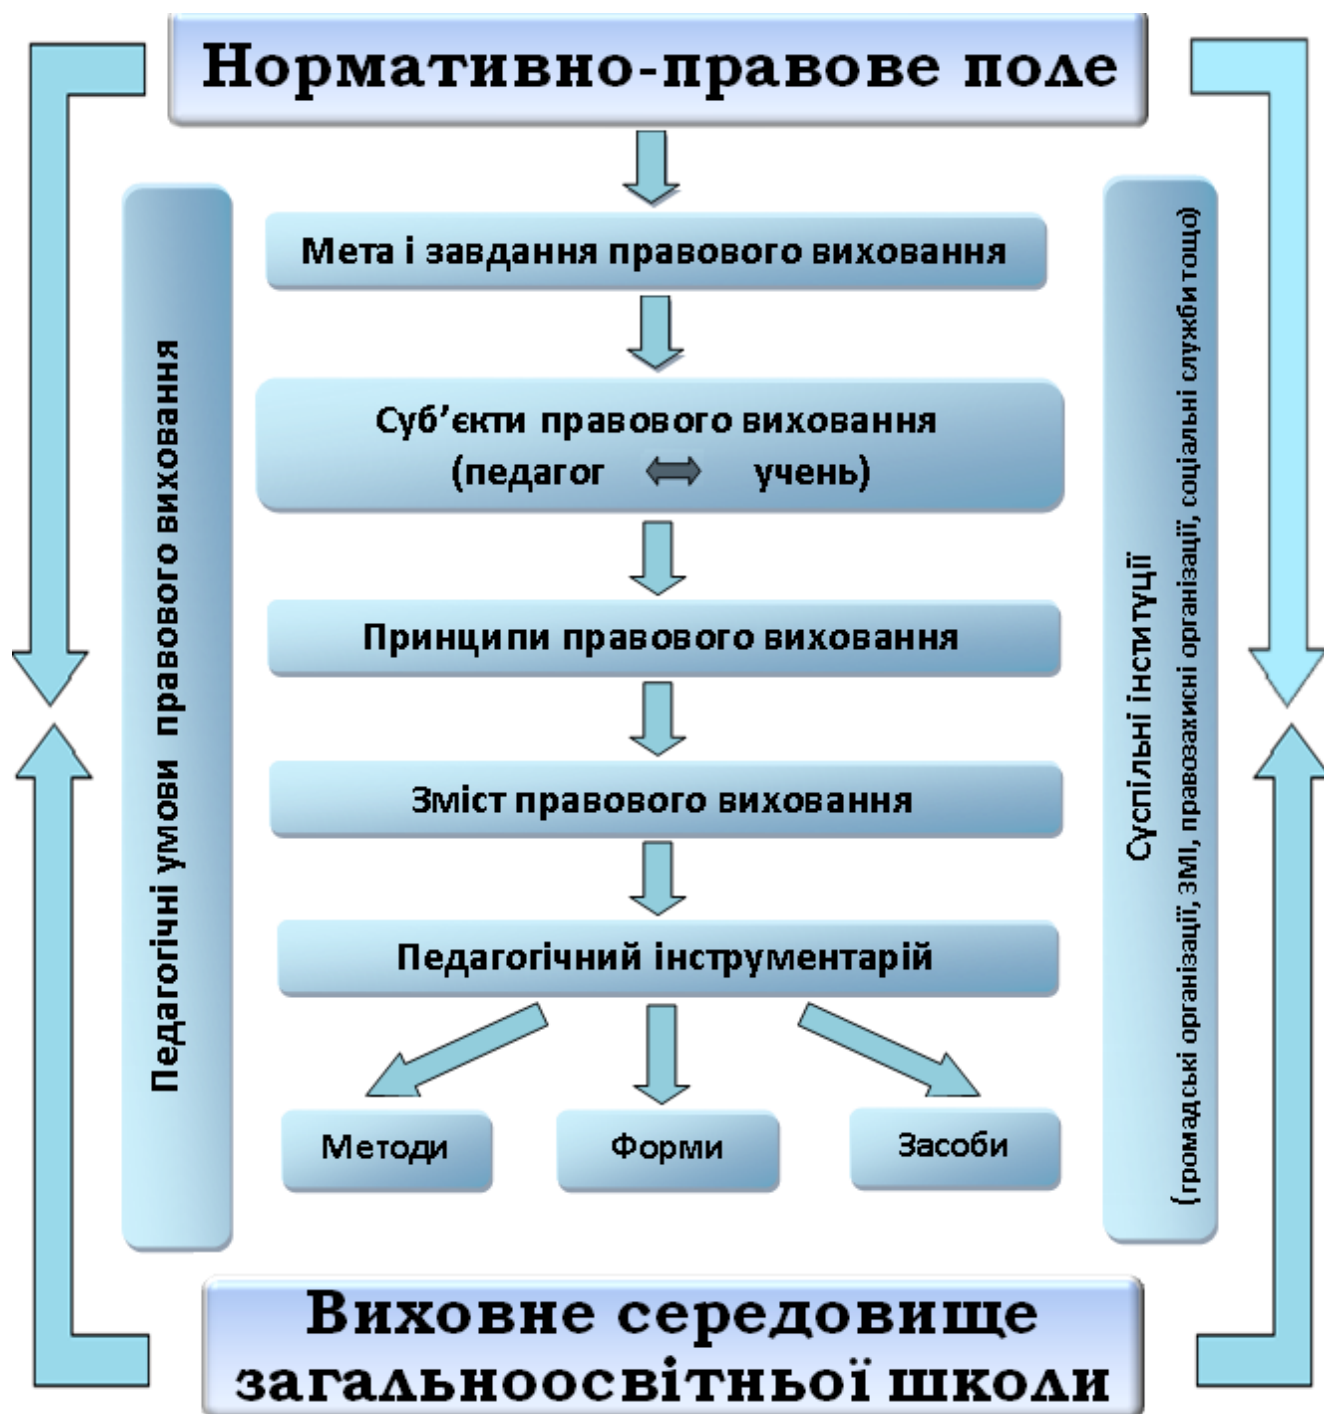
Нормативно-правове поле

Педагогічні умови правового виховання

Мета і завдання правового виховання

Суб'єкти правового виховання
(педагог ⟺ учень)

Принципи правового виховання

Зміст правового виховання

Педагогічний інструментарій

Методи

Форми

Засоби

Суспільні інституції
(громадські організації, ЗМІ, правозахисні організації, соціальні служби тощо)

Виховне середовище загальноосвітньої школи